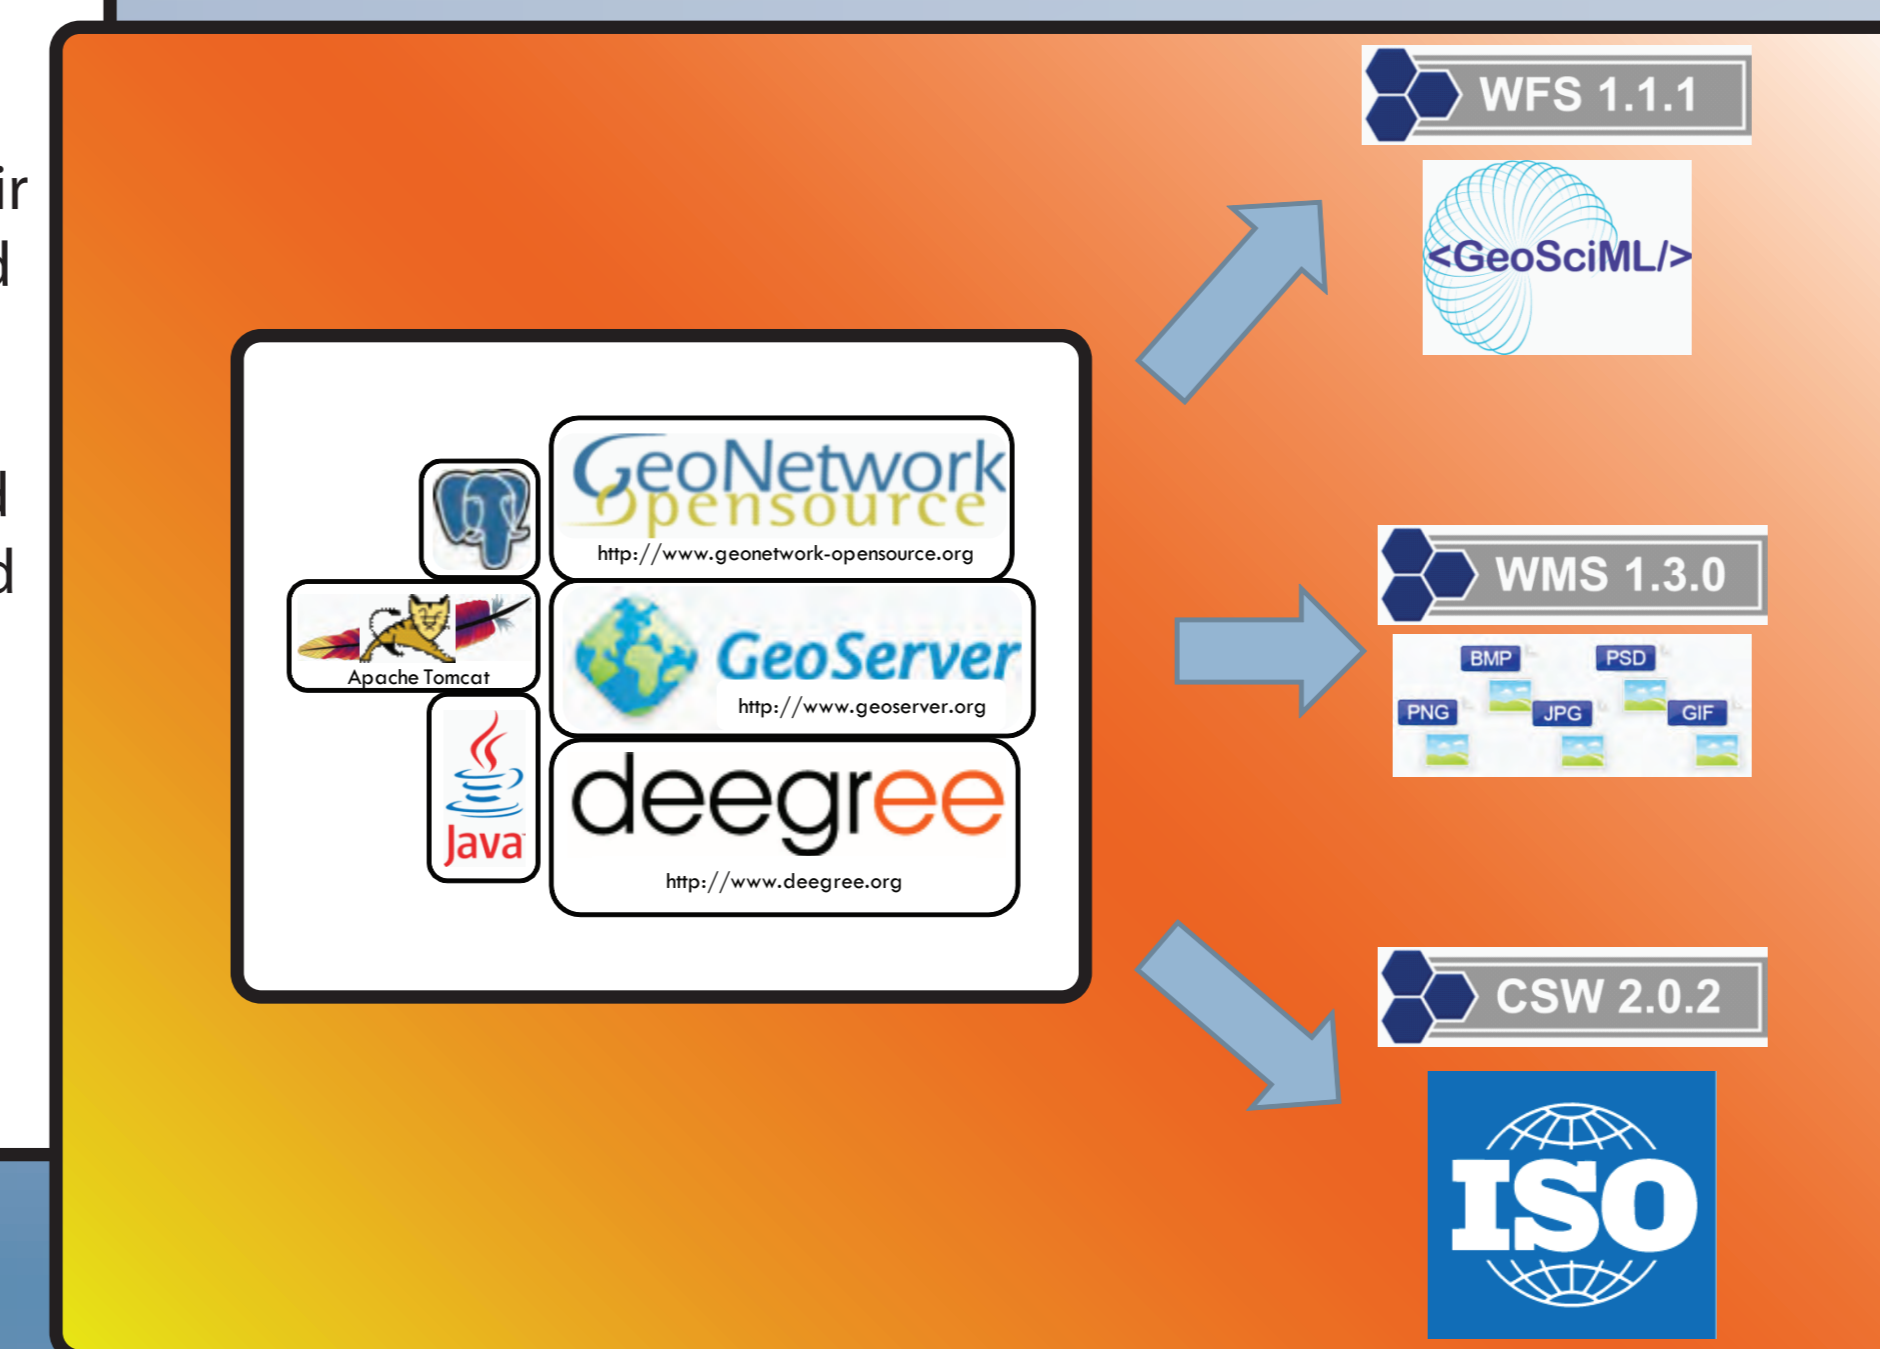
ir
d

l
d

GeoNetwork
Opensource
http://www.geonetwork-opensource.org

Apache Tomcat

GeoServer
http://www.geoserver.org

Java

deegree
http://www.deegree.org

WFS 1.1.1

<GeoSciML/>

WMS 1.3.0

BMP PSD PNG JPG GIF

CSW 2.0.2

ISO